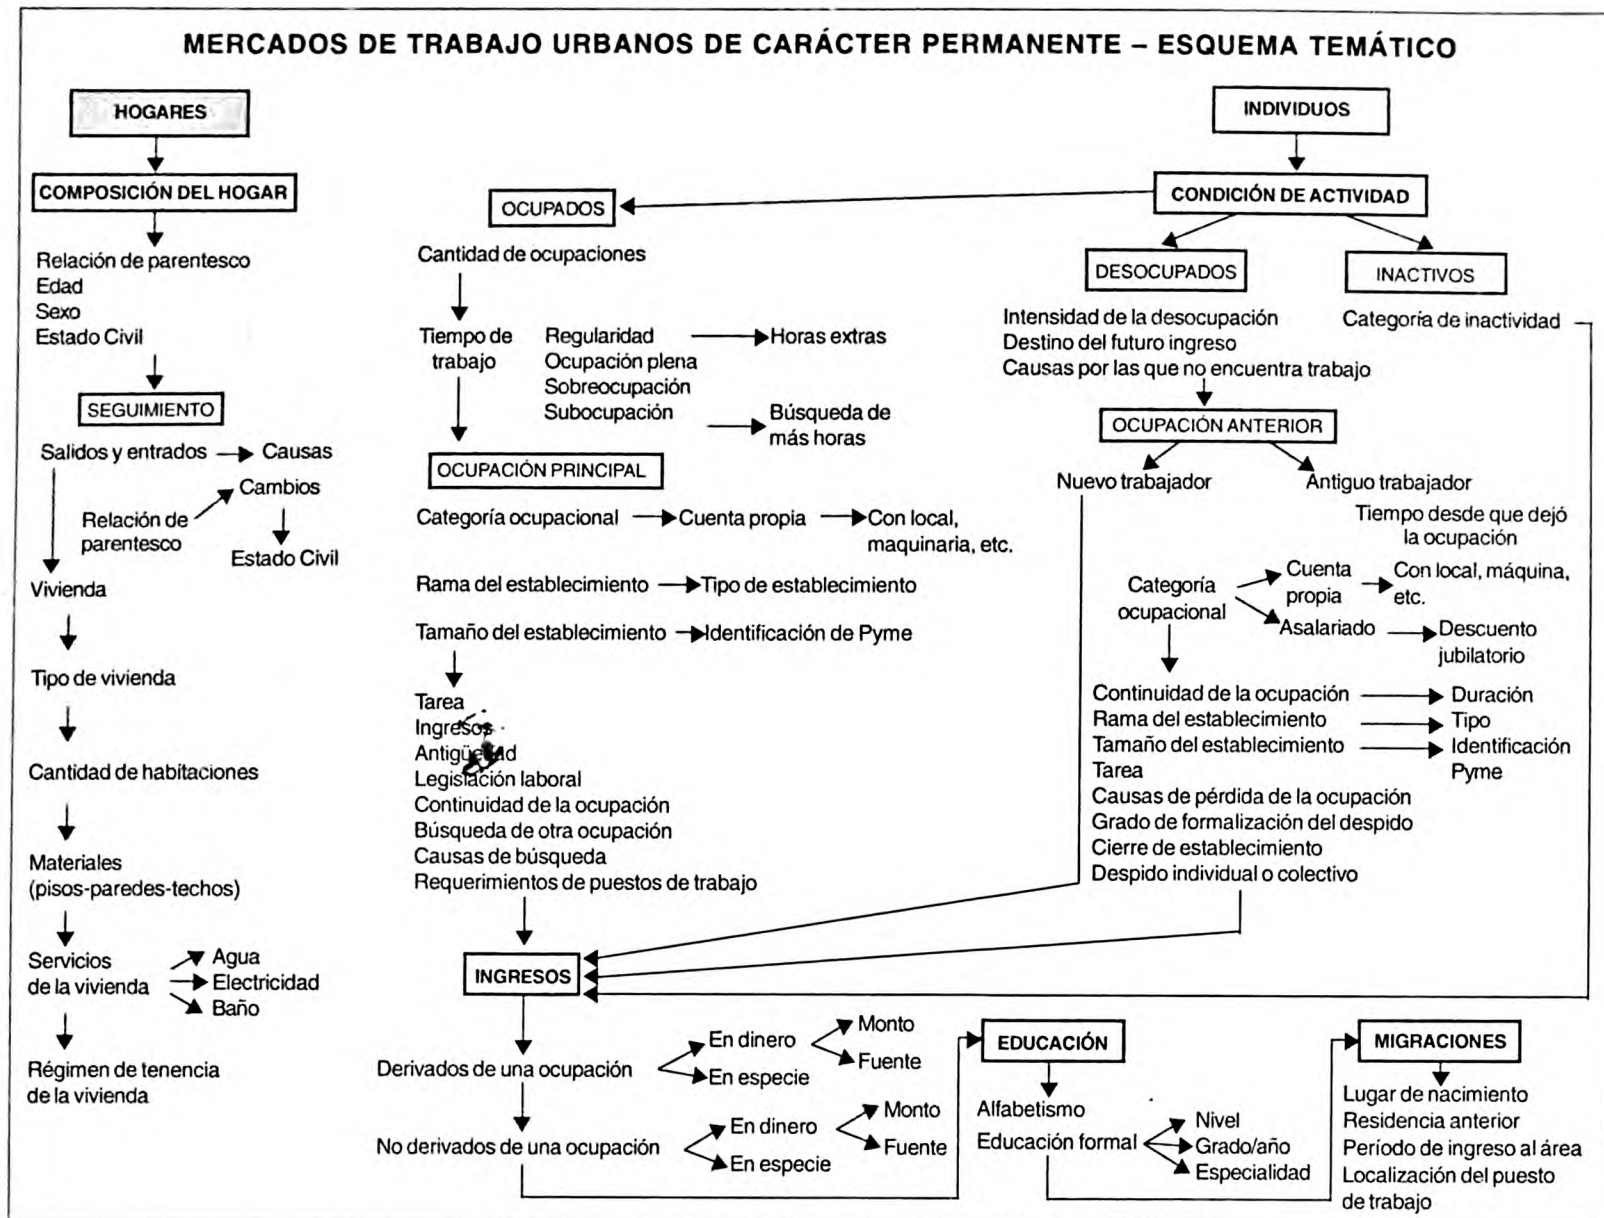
MERCADOS DE TRABAJO URBANOS DE CARÁCTER PERMANENTE – ESQUEMA TEMÁTICO

HOGARES

COMPOSICIÓN DEL HOGAR

Relación de parentesco
Edad
Sexo
Estado Civil

SEGUIMIENTO

Salidos y entrados → Causas
Relación de parentesco → Cambios → Estado Civil

Vivienda
Tipo de vivienda
Cantidad de habitaciones
Materiales (pisos-paredes-techos)
Servicios de la vivienda → Agua, Electricidad, Baño
Régimen de tenencia de la vivienda

OCUPADOS

Cantidad de ocupaciones

Tiempo de trabajo
Regularidad → Horas extras
Ocupación plena
Sobreocupación
Subocupación → Búsqueda de más horas

OCUPACIÓN PRINCIPAL

Categoría ocupacional → Cuenta propia → Con local, maquinaria, etc.
Rama del establecimiento → Tipo de establecimiento
Tamaño del establecimiento → Identificación de Pyme

Tarea
Ingresos
Antigüedad
Legislación laboral
Continuidad de la ocupación
Búsqueda de otra ocupación
Causas de búsqueda
Requerimientos de puestos de trabajo

INGRESOS

Derivados de una ocupación → En dinero → Monto, Fuente; En especie
No derivados de una ocupación → En dinero → Monto, Fuente; En especie

INDIVIDUOS

CONDICIÓN DE ACTIVIDAD

DESOCUPADOS

Intensidad de la desocupación
Destino del futuro ingreso
Causas por las que no encuentra trabajo

INACTIVOS

Categoría de inactividad

OCUPACIÓN ANTERIOR

Nuevo trabajador
Antiguo trabajador
Tiempo desde que dejó la ocupación

Categoría ocupacional → Cuenta propia → Con local, máquina, etc.; Asalariado → Descuento jubilatorio

Continuidad de la ocupación → Duración
Rama del establecimiento → Tipo
Tamaño del establecimiento → Identificación Pyme
Tarea
Causas de pérdida de la ocupación
Grado de formalización del despido
Cierre de establecimiento
Despido individual o colectivo

EDUCACIÓN

Alfabetismo
Educación formal → Nivel, Grado/año, Especialidad

MIGRACIONES

Lugar de nacimiento
Residencia anterior
Período de ingreso al área
Localización del puesto de trabajo